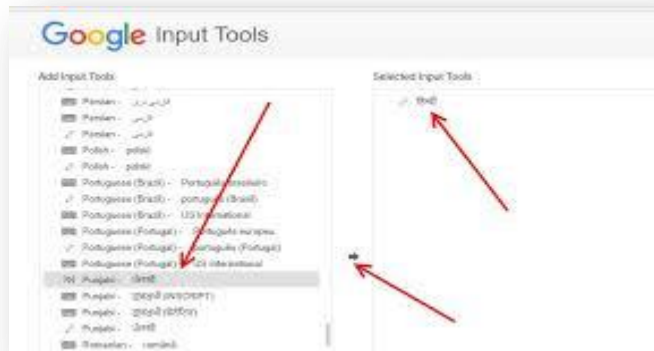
Google Input Tools

Add Input Tools

Persian - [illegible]
Persian - فارسی
Persian - فارسی
Polish - polski
Polish - polski
Portuguese (Brazil) - Português brasileiro
Portuguese (Brazil) - português (Brasil)
Portuguese (Brazil) - US International
Portuguese (Portugal) - Português europeu
Portuguese (Portugal) - português (Portugal)
Portuguese (Portugal) - US International
Punjabi - ਪੰਜਾਬੀ
Punjabi - ਪੰਜਾਬੀ (INSCRIPT)
Punjabi - ਪੰਜਾਬੀ (ਫੋਨੇਟਿਕ)
Punjabi - ਪੰਜਾਬੀ
Romanian - română

Selected Input Tools

ਪੰਜਾਬੀ